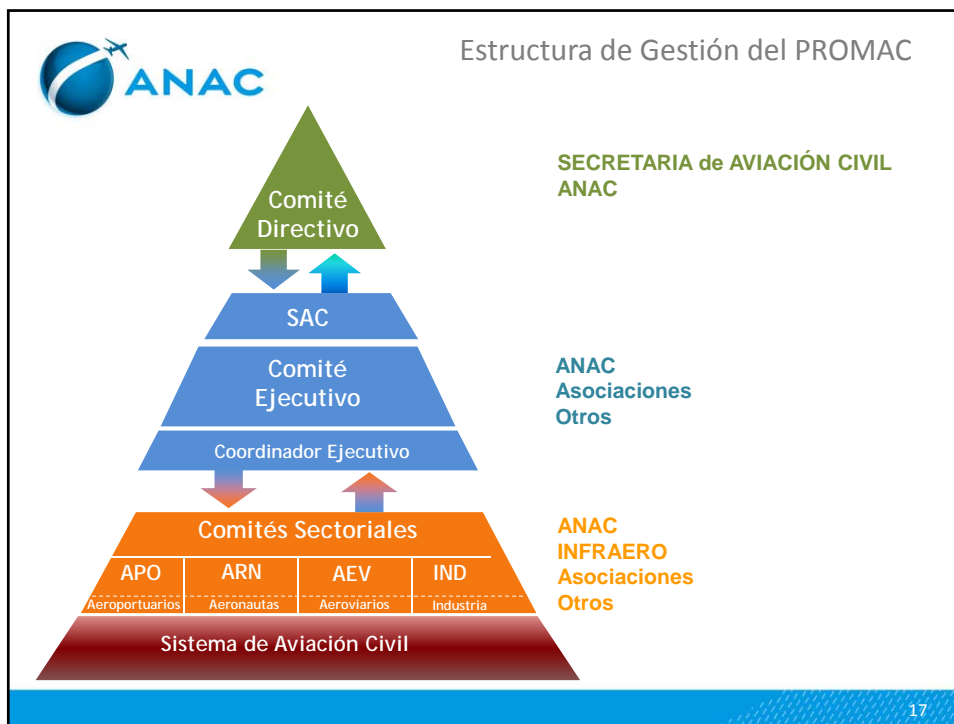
ANAC

Estructura de Gestión del PROMAC

Comité Directivo

SAC

Comité Ejecutivo

Coordinador Ejecutivo

Comités Sectoriales

APO
Aeroportuarios

ARN
Aeronautas

AEV
Aeroviarios

IND
Industria

Sistema de Aviación Civil

SECRETARIA de AVIACIÓN CIVIL
ANAC

ANAC
Asociaciones
Otros

ANAC
INFRAERO
Asociaciones
Otros

17